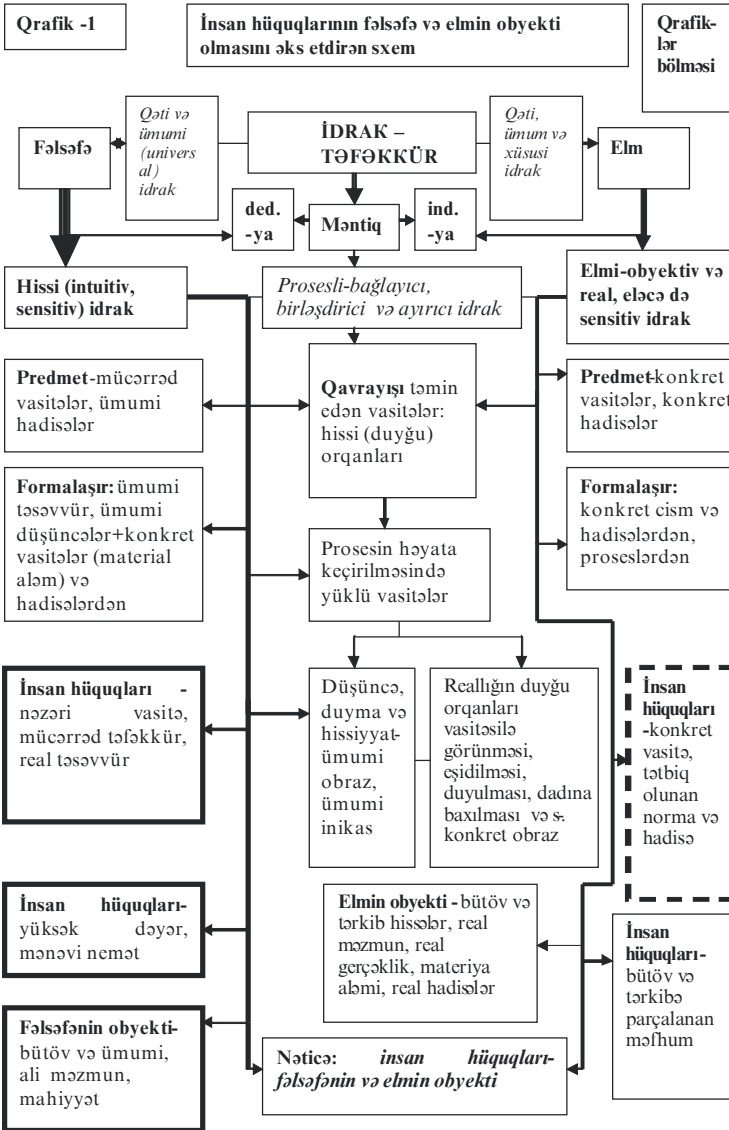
Qrafik -1

İnsan hüquqlarının fəlsəfə və elmin obyekti olmasını əks etdirən sxem

Qrafiklər bölməsi

Fəlsəfə

Qəti və ümumi (universal) idrak

İDRAK – TƏFƏKKÜR

Qəti, ümum və xüsusi idrak

Elm

ded. -ya

Məntiq

ind. -ya

Hissi (intuitiv, sensitiv) idrak

Prosesli-bağlayıcı, birləşdirici və ayırıcı idrak

Elmi-obyektiv və real, eləcə də sensitiv idrak

Predmet-mücərrəd vasitələr, ümumi hadisələr

Qavrayışı təmin edən vasitələr: hissi (duyğu) orqanları

Predmet-konkret vasitələr, konkret hadisələr

Formalaşır: ümumi təsəvvür, ümumi düşüncələr+konkret vasitələr (material aləm) və hadisələrdən

Prosesin həyata keçirilməsində yüklü vasitələr

Formalaşır: konkret cism və hadisələrdən, proseslərdən

İnsan hüquqları - nəzəri vasitə, mücərrəd təfəkkür, real təsəvvür

Düşüncə, duyma və hissiyyat-ümumi obraz, ümumi inikas

Reallığın duyğu orqanları vasitəsilə görünməsi, eşidilməsi, duyulması, dadına baxılması və s. konkret obraz

İnsan hüquqları -konkret vasitə, tətbiq olunan norma və hadisə

İnsan hüquqları-yüksək dəyər, mənəvi nemət

Elmin obyekti - bütöv və tərkib hissələr, real məzmun, real gerçəklik, materiya aləmi, real hadisələr

İnsan hüquqları-bütöv və tərkibə parçalanan məfhum

Fəlsəfənin obyekti-bütöv və ümumi, ali məzmun, mahiyyət

Nəticə: insan hüquqları-fəlsəfənin və elmin obyekti